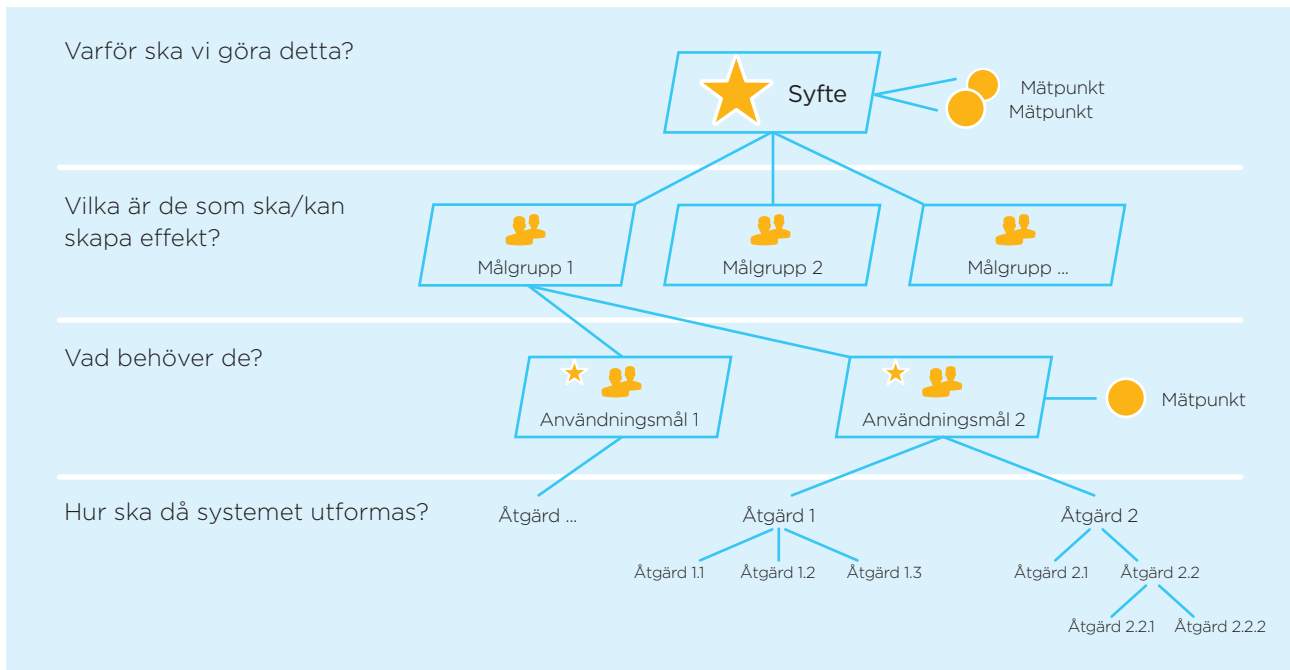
Varför ska vi göra detta?

Syfte

Mätpunkt
Mätpunkt

Vilka är de som ska/kan skapa effekt?

Målgrupp 1
Målgrupp 2
Målgrupp ...

Vad behöver de?

Användningsmål 1
Användningsmål 2

Mätpunkt

Hur ska då systemet utformas?

Åtgärd ...
Åtgärd 1
Åtgärd 2

Åtgärd 1.1
Åtgärd 1.2
Åtgärd 1.3
Åtgärd 2.1
Åtgärd 2.2

Åtgärd 2.2.1
Åtgärd 2.2.2